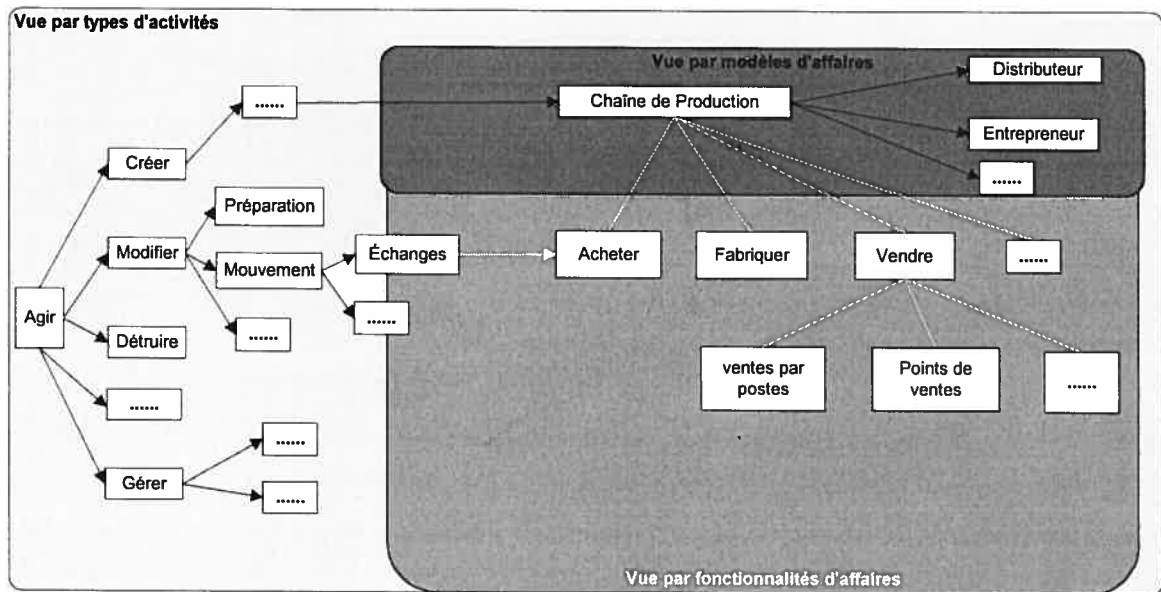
Vue par types d'activités

Vue par modèles d'affaires

Agir

Créer

......

Modifier

Préparation

Mouvement

Échanges

......

......

Détruire

......

Gérer

......

......

Chaîne de Production

Distributeur

Entrepreneur

......

Acheter

Fabriquer

Vendre

......

ventes par postes

Points de ventes

......

Vue par fonctionnalités d'affaires